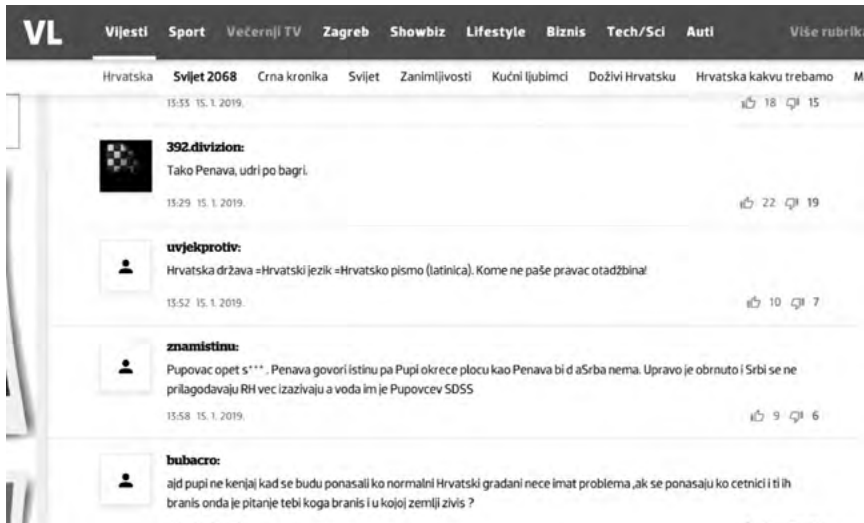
VL Vijesti Sport Večernji TV Zagreb Showbiz Lifestyle Biznis Tech/Sci Auti Više rubrika

Hrvatska Svijet 2068 Crna kronika Svijet Zanimljivosti Kućni ljubimci Doživi Hrvatsku Hrvatska kakvu trebamo M

13:33 15. 1. 2019. 18 15

392.divizion:
Tako Penava, udri po bagri.
13:29 15. 1. 2019. 22 19

uvjekprotiv:
Hrvatska država =Hrvatski jezik =Hrvatsko pismo (latinica). Kome ne paše pravac otadžbina!
13:52 15. 1. 2019. 10 7

znamistinu:
Pupovac opet s*** . Penava govori istinu pa Pupi okrece plocu kao Penava bi d aSrba nema. Upravo je obrnuto i Srbi se ne prilagodavaju RH vec izazivaju a voda im je Pupovcev SDSS
13:58 15. 1. 2019. 9 6

bubacro:
ajd pupi ne kenjaj kad se budu ponasali ko normalni Hrvatski gradani nece imat problema ,ak se ponasaju ko cetnici i ti ih branis onda je pitanje tebi koga branis i u kojoj zemlji zivis ?